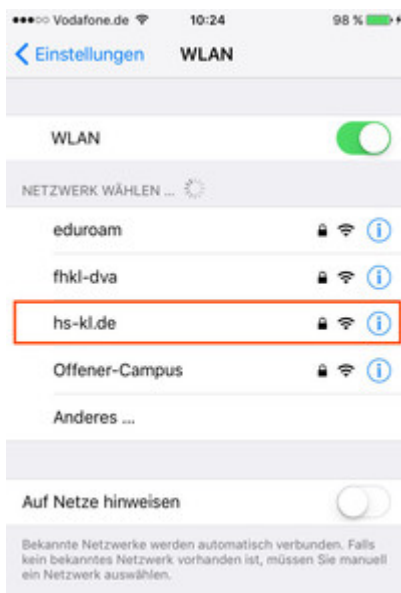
Vodafone.de 10:24 98 %

Einstellungen WLAN

WLAN

NETZWERK WÄHLEN ...

eduroam

fhkl-dva

hs-kl.de

Offener-Campus

Anderes ...

Auf Netze hinweisen

Bekannte Netzwerke werden automatisch verbunden. Falls kein bekanntes Netzwerk vorhanden ist, müssen Sie manuell ein Netzwerk auswählen.